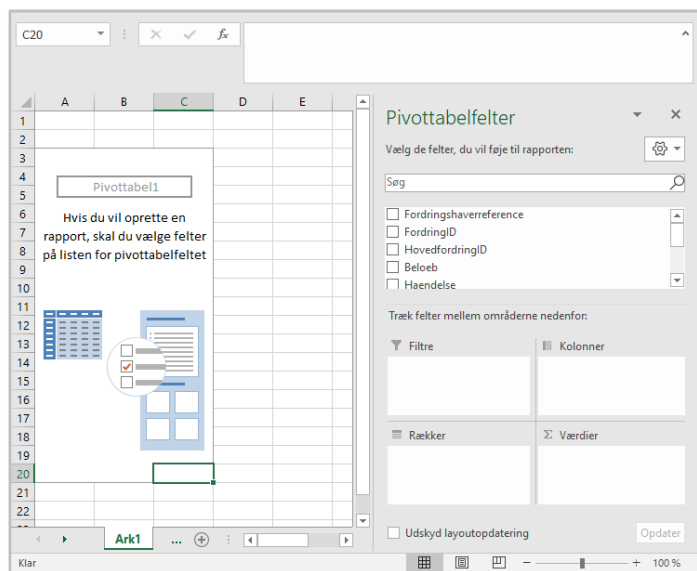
C20

$f_x$

| | A | B | C | D | E |
|---|---|---|---|---|---|
| 1 | | | | | |
| 2 | | | | | |
| 3 | | | | | |
| 4 | | | | | |
| 5 | | | | | |
| 6 | | | | | |
| 7 | | | | | |
| 8 | | | | | |
| 9 | | | | | |
| 10 | | | | | |
| 11 | | | | | |
| 12 | | | | | |
| 13 | | | | | |
| 14 | | | | | |
| 15 | | | | | |
| 16 | | | | | |
| 17 | | | | | |
| 18 | | | | | |
| 19 | | | | | |
| 20 | | | | | |
| 21 | | | | | |
| 22 | | | | | |

Pivottabel1

Hvis du vil oprette en rapport, skal du vælge felter på listen for pivottabelfeltet

Ark1 ...

Klar

Pivottabelfelter

Vælg de felter, du vil føje til rapporten:

Søg

Fordringshaverreference
FordringID
HovedfordringID
Beloeb
Haendelse

Træk felter mellem områderne nedenfor:

Filtre

Kolonner

Rækker

Σ Værdier

Udskyd layoutopdatering

Opdater

100 %